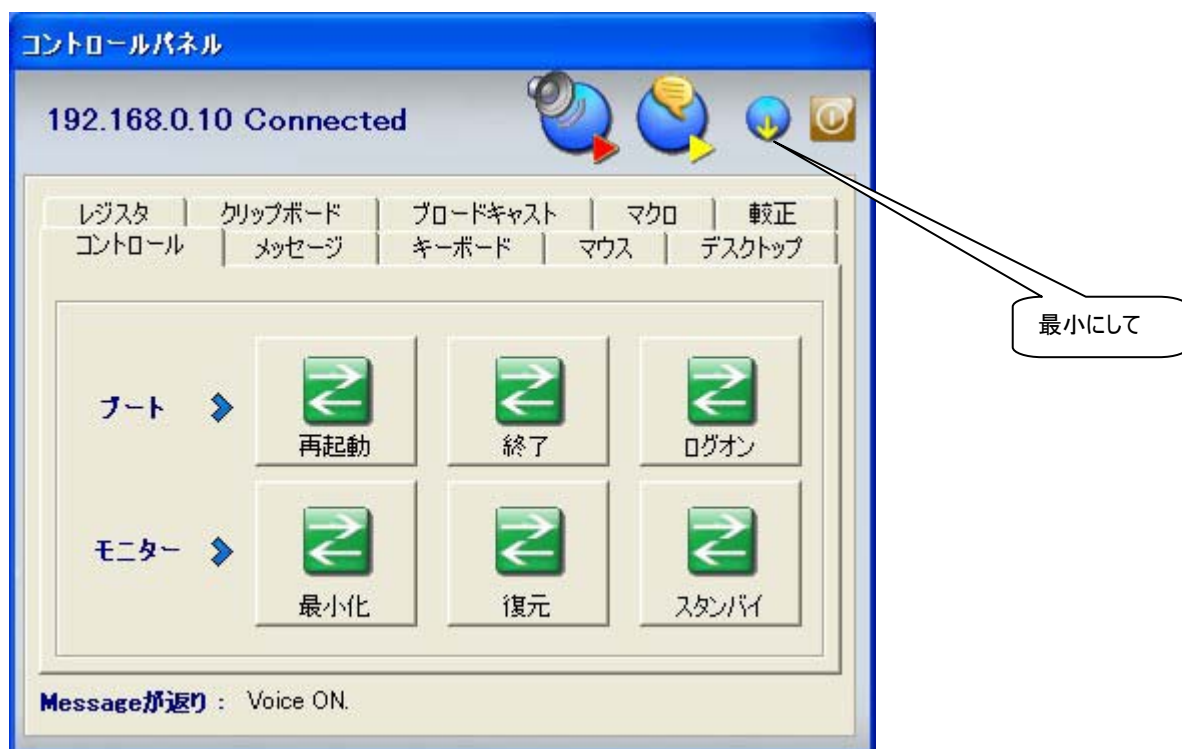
コントロールパネル

192.168.0.10 Connected

最小にして

レジスタ | クリップボード | ブロードキャスト | マクロ | 較正
コントロール | メッセージ | キーボード | マウス | デスクトップ

ブート
再起動
終了
ログオン

モニター
最小化
復元
スタンバイ

Messageが返り： Voice ON.